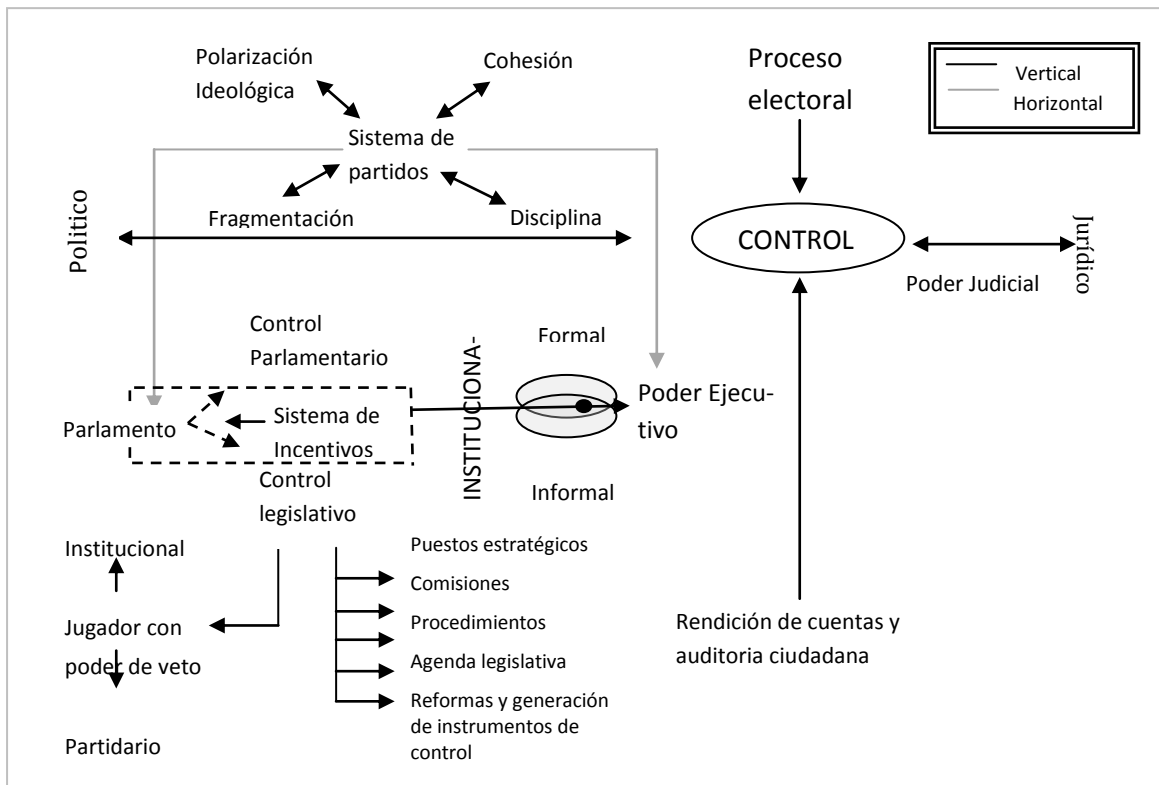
Polarización Ideológica

Cohesión

Proceso electoral

Vertical
Horizontal

Sistema de partidos

Fragmentación

Disciplina

Politico

CONTROL

Jurídico

Poder Judicial

Control Parlamentario

Formal

INSTITUCIONA-

Poder Ejecutivo

Parlamento

Sistema de Incentivos

Informal

Control legislativo

Institucional

Jugador con poder de veto

Partidario

Puestos estratégicos
Comisiones
Procedimientos
Agenda legislativa
Reformas y generación de instrumentos de control

Rendición de cuentas y auditoria ciudadana